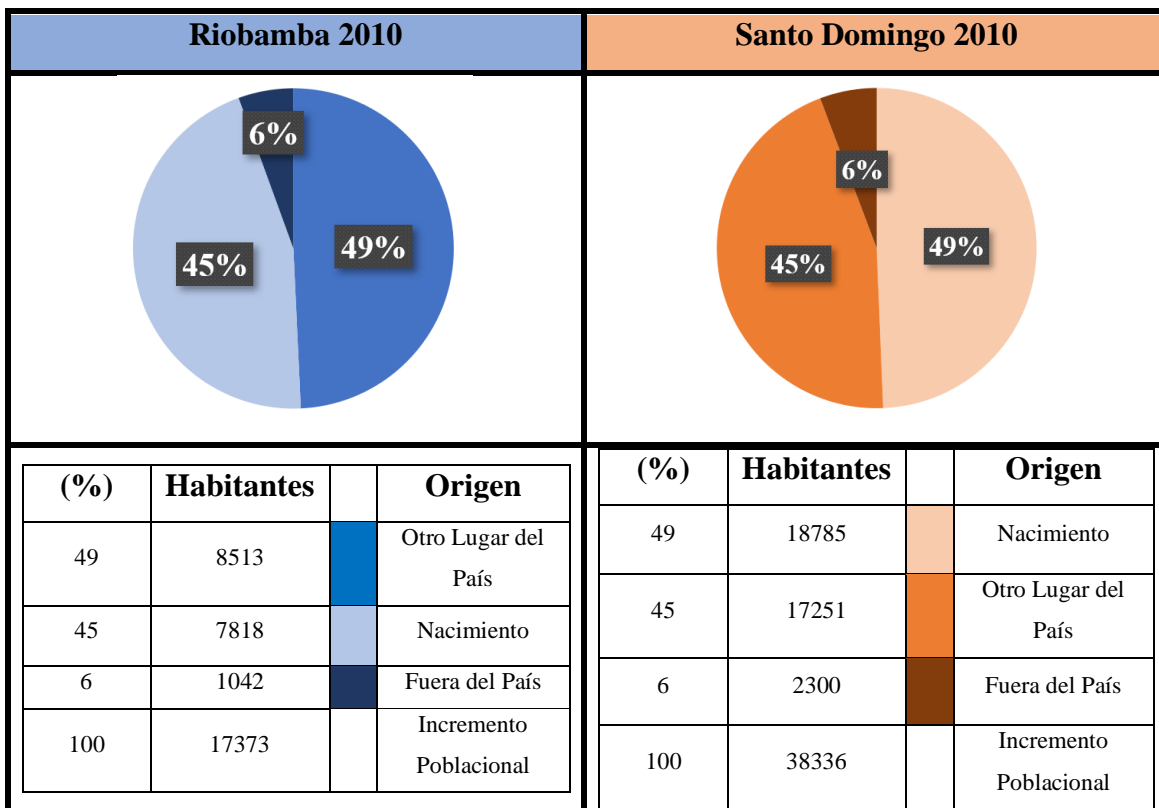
Riobamba 2010

6%
49%
45%

| (%) | Habitantes | | Origen |
|---|---|---|---|
| 49 | 8513 | | Otro Lugar del País |
| 45 | 7818 | | Nacimiento |
| 6 | 1042 | | Fuera del País |
| 100 | 17373 | | Incremento Poblacional |

Santo Domingo 2010

6%
49%
45%

| (%) | Habitantes | | Origen |
|---|---|---|---|
| 49 | 18785 | | Nacimiento |
| 45 | 17251 | | Otro Lugar del País |
| 6 | 2300 | | Fuera del País |
| 100 | 38336 | | Incremento Poblacional |